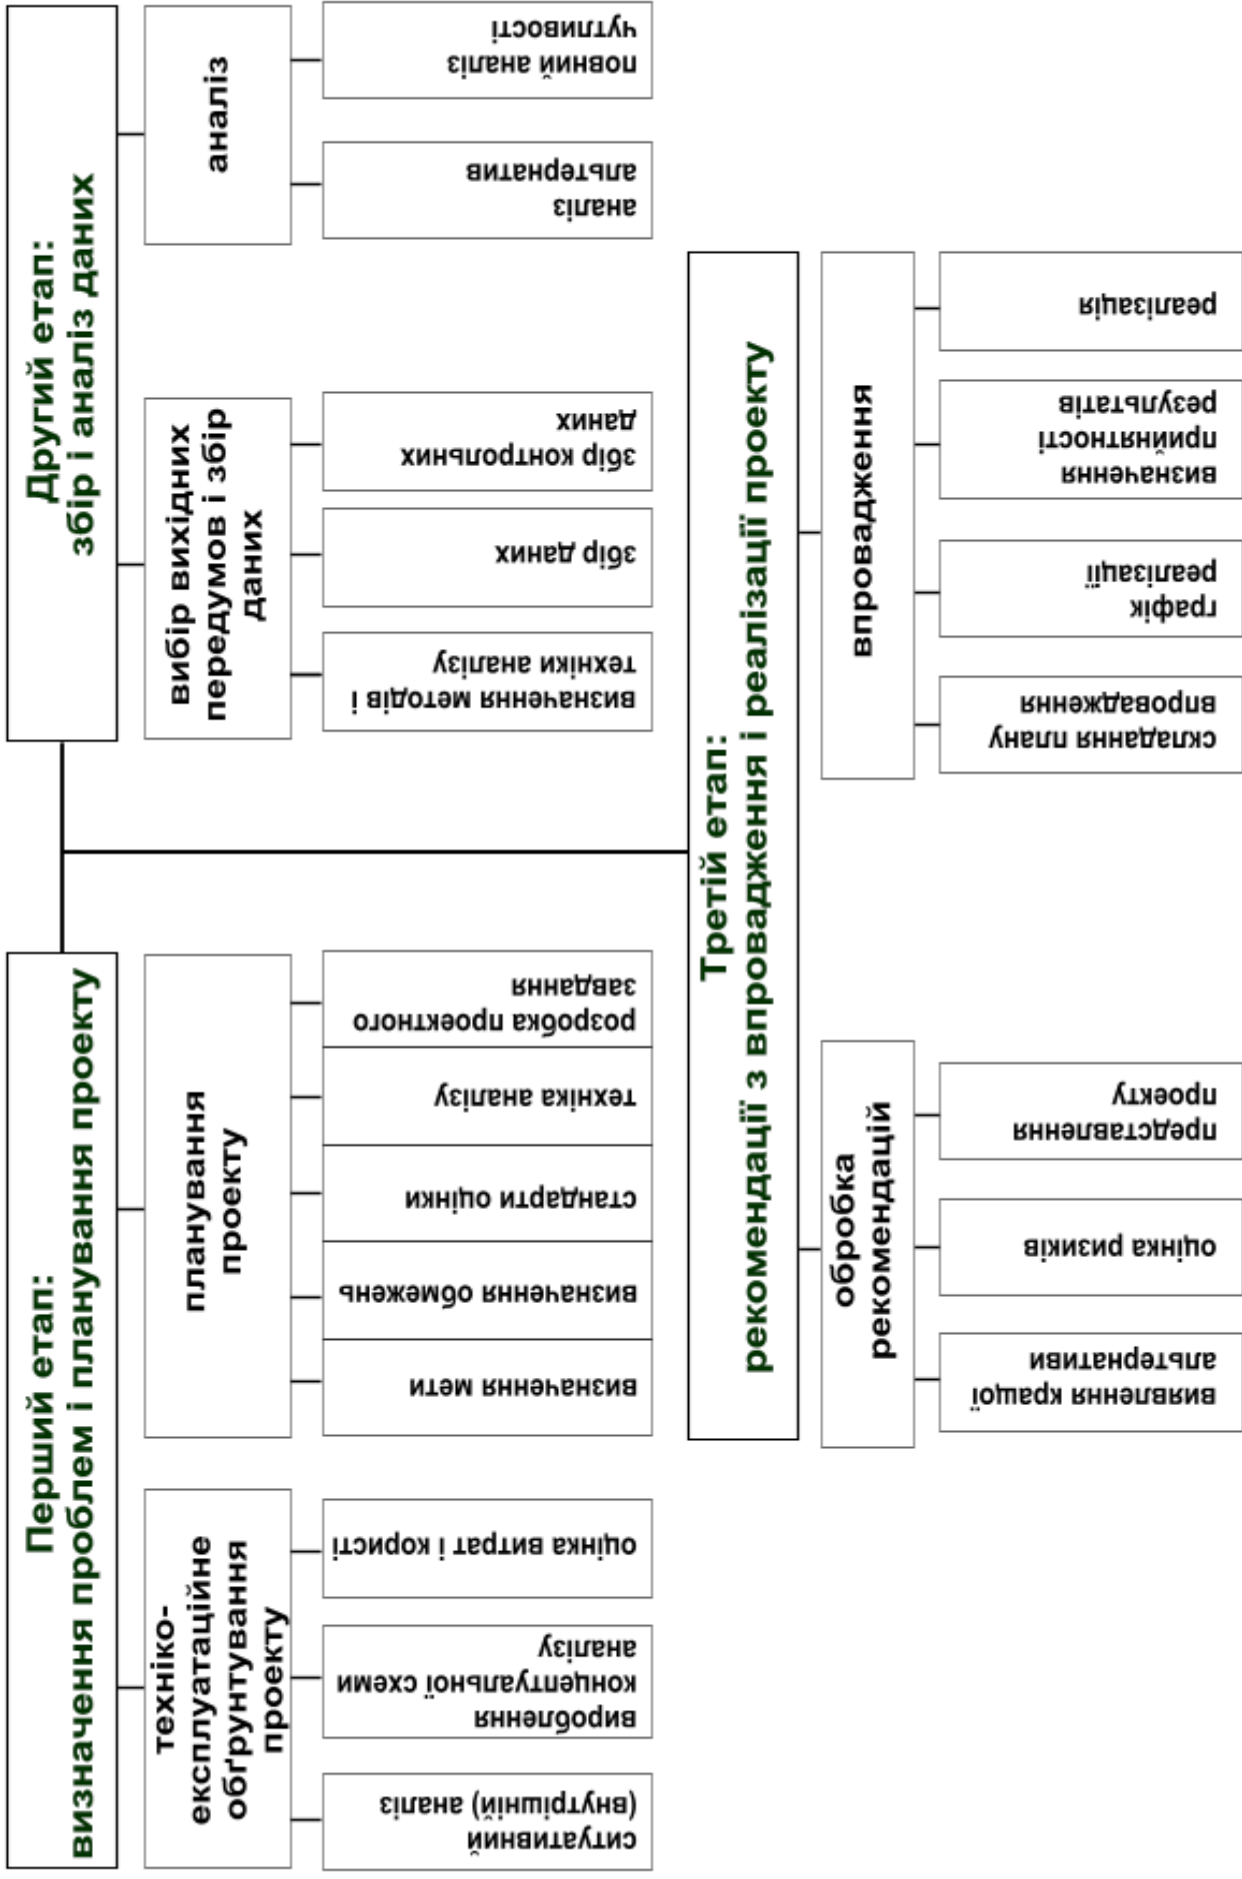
Перший етап:
визначення проблем і планування проекту

техніко-експлуатаційне обґрунтування проекту

ситуативний (внутрішній) аналіз

вироблення концептуальної схеми аналізу

оцінка витрат і користі

планування проекту

визначення мети

визначення обмежень

стандарти оцінки

техніка аналізу

розробка проектного завдання

Другий етап:
збір і аналіз даних

вибір вихідних передумов і збір даних

визначення методів і техніки аналізу

збір даних

збір контрольних даних

аналіз

аналіз альтернатив

повний аналіз чутливості

Третій етап:
рекомендації з впровадження і реалізації проекту

обробка рекомендацій

виявлення кращої альтернативи

оцінка ризиків

представлення проекту

впровадження

складання плану впровадження

графік реалізації

визначення прийнятності результатів

реалізація